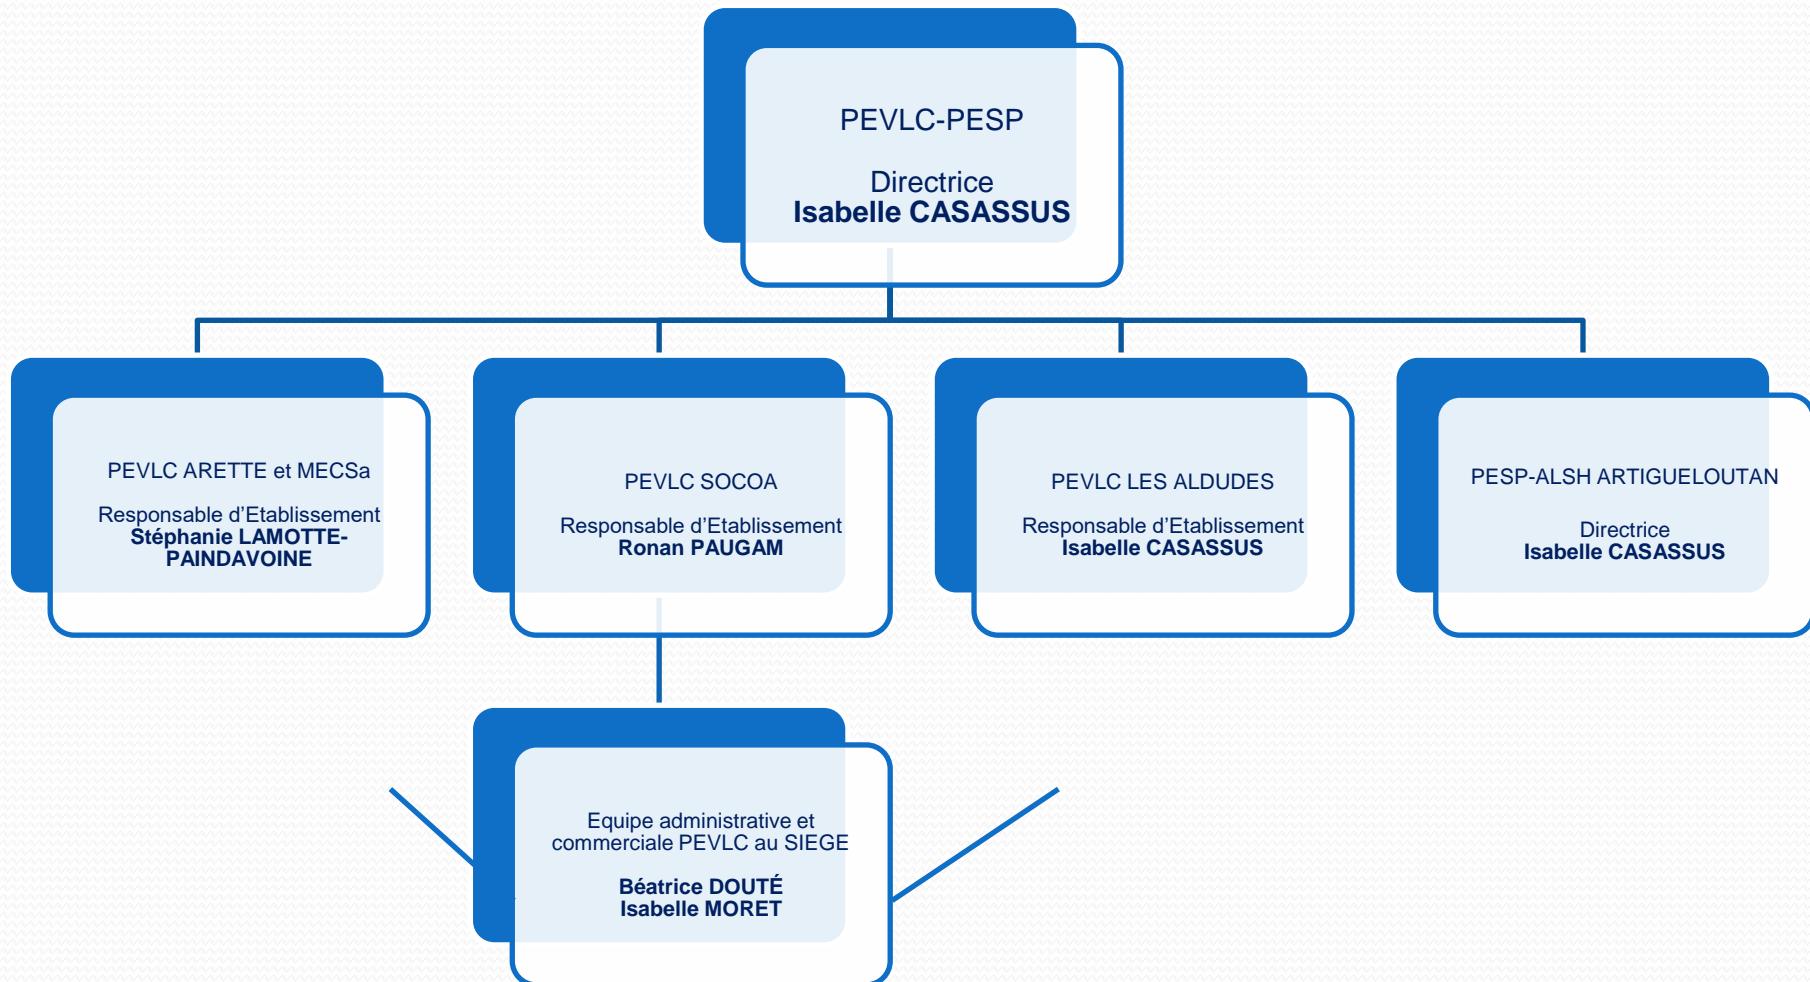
PEVLC-PESP

Directrice
**Isabelle CASASSUS**

PEVLC ARETTE et MECSa

Responsable d’Etablissement
**Stéphanie LAMOTTE-PAINDAVOINE**

PEVLC SOCOA

Responsable d’Etablissement
**Ronan PAUGAM**

PEVLC LES ALDUDES

Responsable d’Etablissement
**Isabelle CASASSUS**

PESP-ALSH ARTIGUELOUTAN

Directrice
**Isabelle CASASSUS**

Equipe administrative et commerciale PEVLC au SIEGE

**Béatrice DOUTÉ**
**Isabelle MORET**